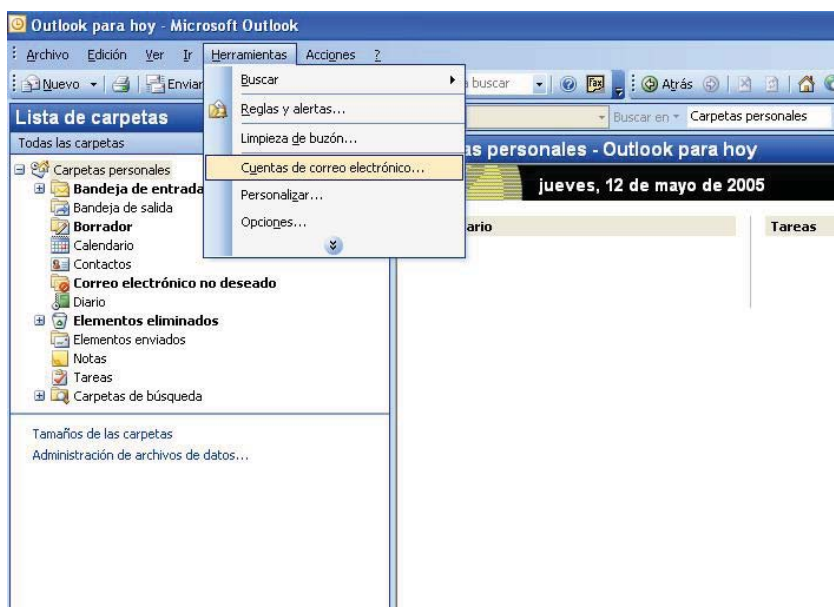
Outlook para hoy - Microsoft Outlook

Archivo Edición Ver Ir Herramientas Acciones ?

Nuevo Enviar

Buscar
Reglas y alertas...
Limpieza de buzón...
Cuentas de correo electrónico...
Personalizar...
Opciones...

buscar Atrás

Buscar en Carpetas personales

Lista de carpetas
Todas las carpetas
Carpetas personales
Bandeja de entrada
Bandeja de salida
Borrador
Calendario
Contactos
Correo electrónico no deseado
Diario
Elementos eliminados
Elementos enviados
Notas
Tareas
Carpetas de búsqueda

Tamaños de las carpetas
Administración de archivos de datos...

as personales - Outlook para hoy
jueves, 12 de mayo de 2005
ario
Tareas